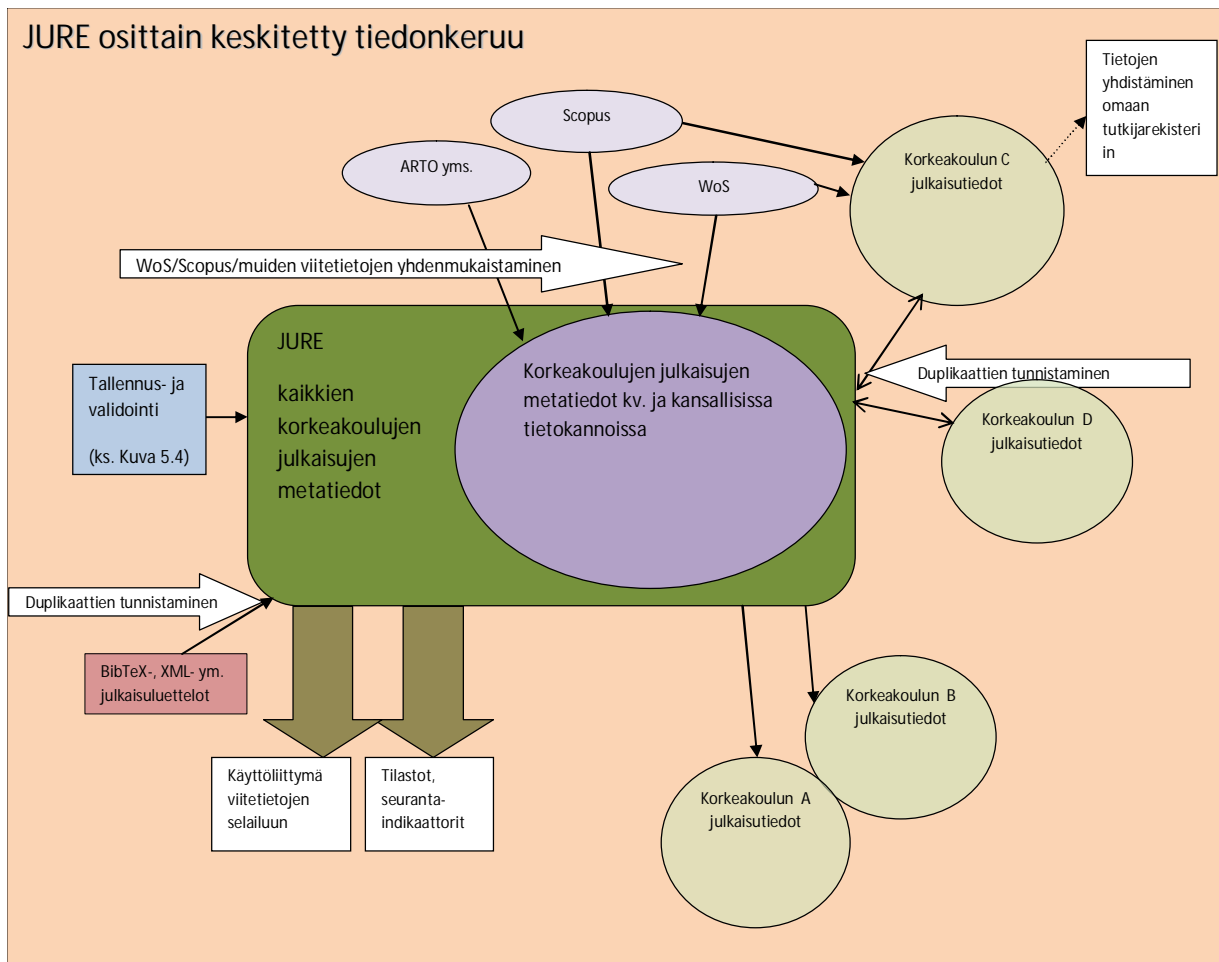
JURE osittain keskitetty tiedonkeruu

Tietojen yhdistäminen omaan tutkijarekisteri in

Scopus

ARTO yms.

WoS

Korkeakoulun C julkaisutiedot

WoS/Scopus/muiden viitetietojen yhdenmukaistaminen

JURE

kaikkien korkeakoulujen julkaisujen metatiedot

Korkeakoulujen julkaisujen metatiedot kv. ja kansallisissa tietokannoissa

Tallennus- ja validointi

(ks. Kuva 5.4)

Duplikaattien tunnistaminen

Korkeakoulun D julkaisutiedot

Duplikaattien tunnistaminen

BibTeX-, XML- ym. julkaisuluettelot

Korkeakoulun B julkaisutiedot

Käyttöliittymä viitetietojen selailuun

Tilastot, seuranta-indikaattorit

Korkeakoulun A julkaisutiedot